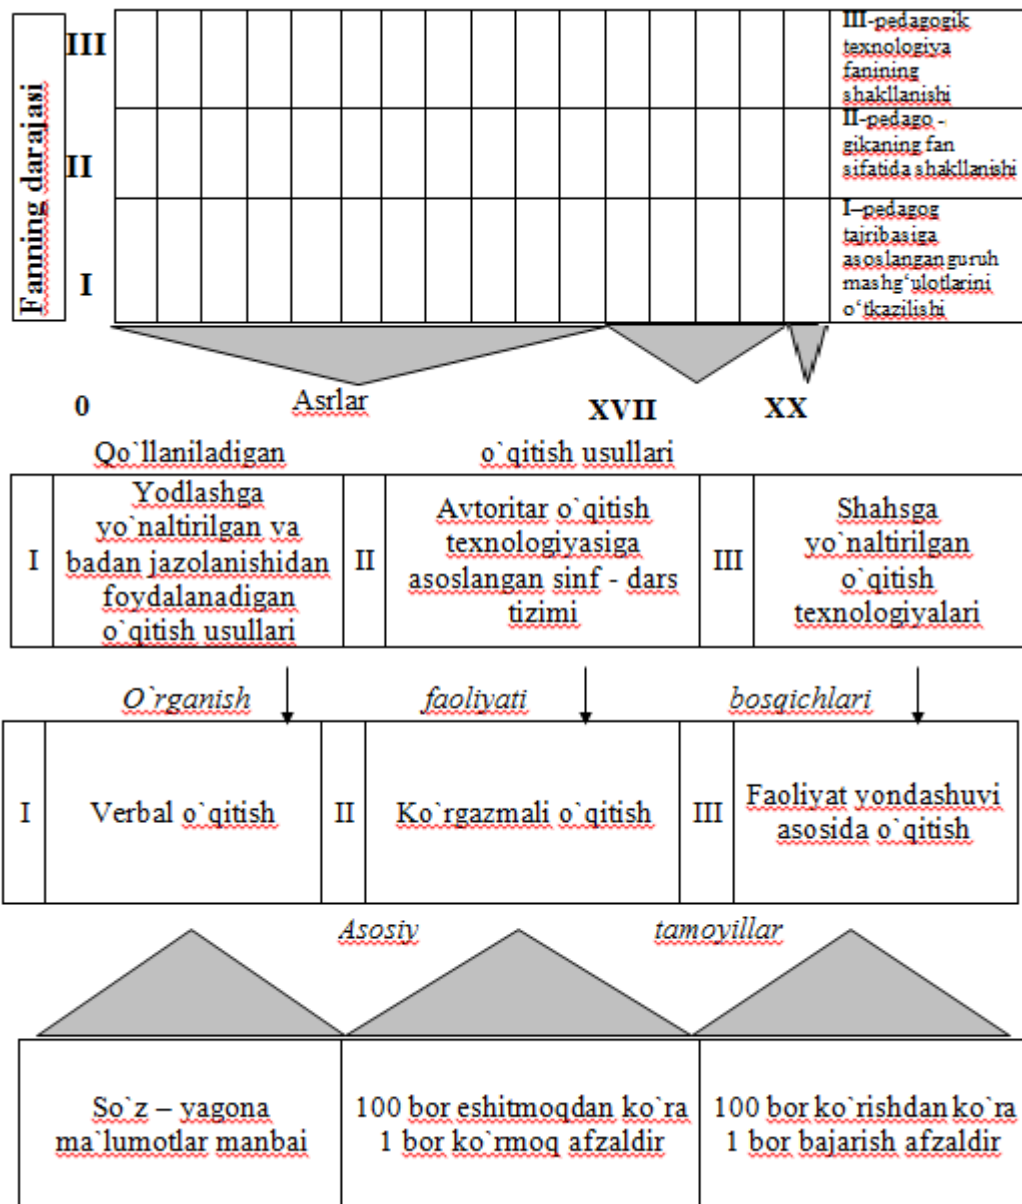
Fanning darajasi

III

II

I

III-pedagogik texnologiya fanining shakllanishi

II-pedago - gikaning fan sifatida shakllanishi

I–pedagog tajribasiga asoslangan guruh mashg'ulotlarini o'tkazilishi

0

Asrlar

XVII

XX

Qo`llaniladigan o`qitish usullari

| I | Yodlashga yo`naltirilgan va badan jazolanishidan foydalanadigan o`qitish usullari | II | Avtoritar o`qitish texnologiyasiga asoslangan sinf - dars tizimi | III | Shahsga yo`naltirilgan o`qitish texnologiyalari |
|---|---|---|---|---|---|

O`rganish faoliyati bosqichlari

| I | Verbal o`qitish | II | Ko`rgazmali o`qitish | III | Faoliyat yondashuvi asosida o`qitish |
|---|---|---|---|---|---|

Asosiy tamoyillar

| So`z – yagona ma`lumotlar manbai | 100 bor eshitmoqdan ko`ra 1 bor ko`rmoq afzaldir | 100 bor ko`rishdan ko`ra 1 bor bajarish afzaldir |
|---|---|---|